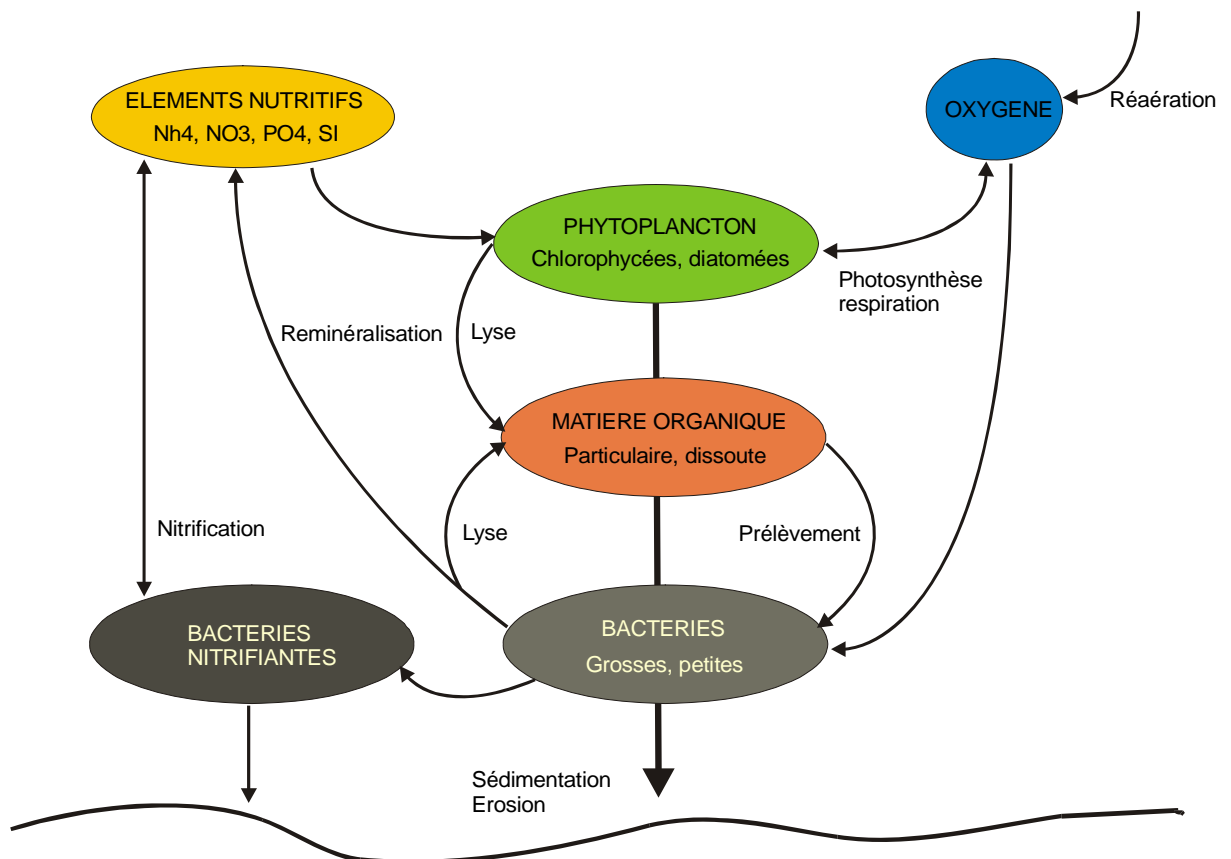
ELEMENTS NUTRITIFS
Nh4, NO3, PO4, SI

OXYGENE

Réaération

PHYTOPLANCTON
Chlorophycées, diatomées

Photosynthèse
respiration

Reminéralisation

Lyse

MATIERE ORGANIQUE
Particulaire, dissoute

Nitrification

Lyse

Prélèvement

BACTERIES
NITRIFIANTES

BACTERIES
Grosses, petites

Sédimentation
Erosion